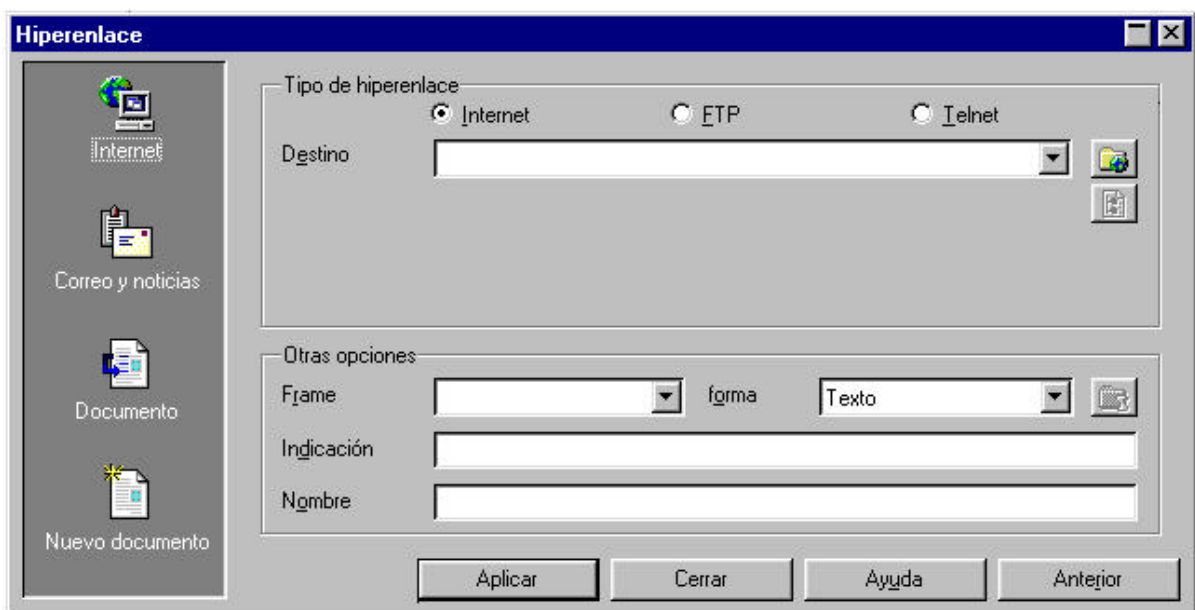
Hiperenlace

Internet

Correo y noticias

Documento

Nuevo documento

Tipo de hiperenlace

Internet

FTP

Telnet

Destino

Otras opciones

Frame

forma

Texto

Indicación

Nombre

Aplicar

Cerrar

Ayuda

Anterior